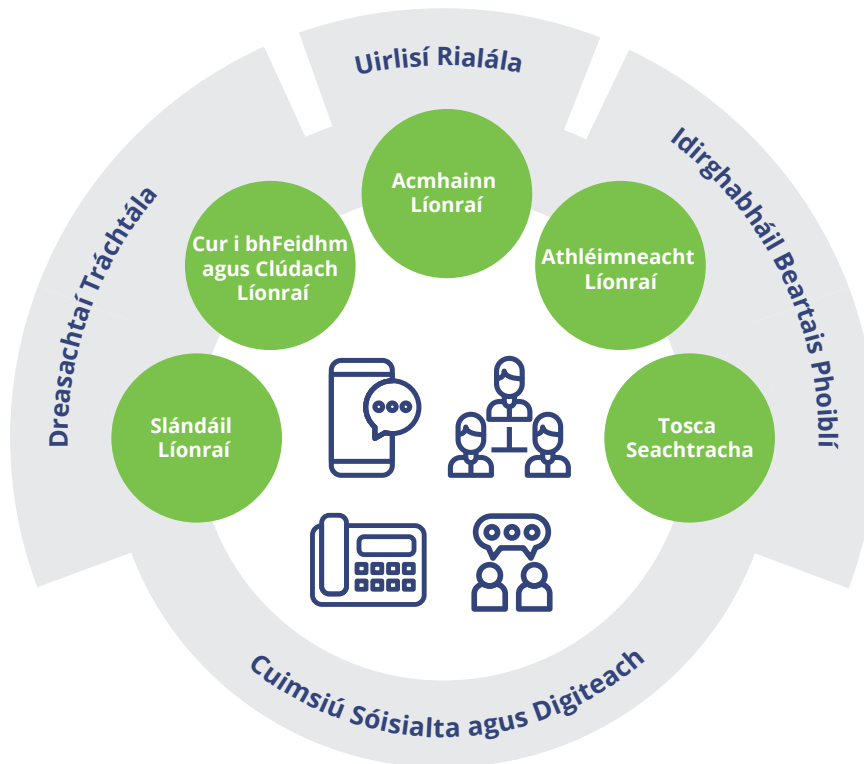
Uirlisí Rialála

Idirghabháil Beartais Phoiblí

Cuimsiú Sóisialta agus Digiteach

Dreasachtaí Tráchtála

Acmhainn Líonraí

Cur i bhFeidhm agus Clúdach Líonraí

Athléimneacht Líonraí

Slándáil Líonraí

Tosca Seachtracha